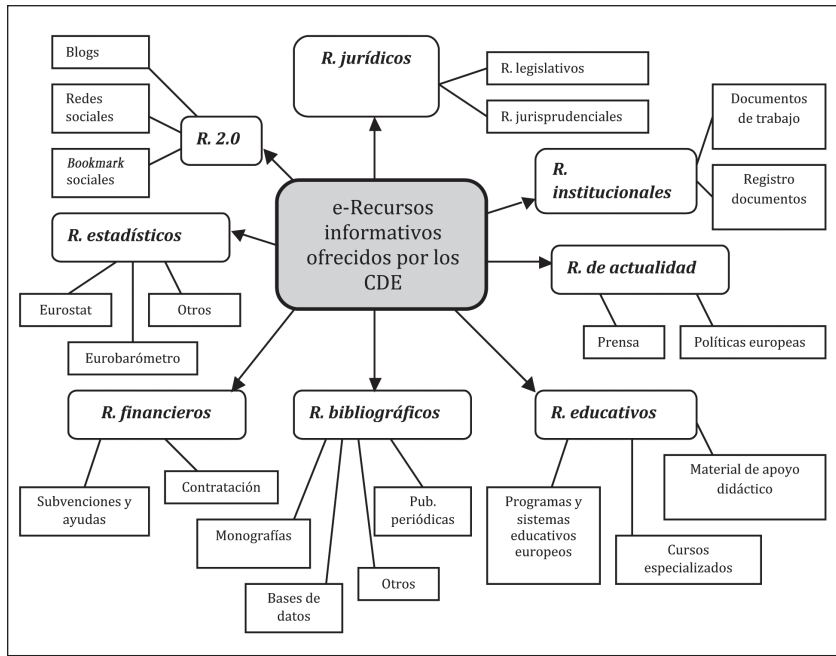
e-Recursos informativos ofrecidos por los CDE

R. jurídicos

R. legislativos

R. jurisprudenciales

R. 2.0

Blogs

Redes sociales

Bookmark sociales

R. institucionales

Documentos de trabajo

Registro documentos

R. estadísticos

Eurostat

Otros

Eurobarómetro

R. de actualidad

Prensa

Políticas europeas

R. financieros

Subvenciones y ayudas

Contratación

R. bibliográficos

Monografías

Bases de datos

Otros

Pub. periódicas

R. educativos

Programas y sistemas educativos europeos

Cursos especializados

Material de apoyo didáctico